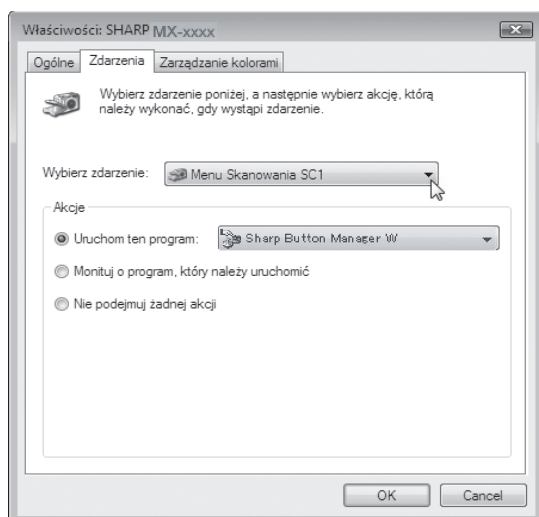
Właściwości: SHARP MX-xxxx

Ogólne | Zdarzenia | Zarządzanie kolorami

Wybierz zdarzenie poniżej, a następnie wybierz akcję, którą należy wykonać, gdy wystąpi zdarzenie.

Wybierz zdarzenie: Menu Skanowania SC1

Akcje

Uruchom ten program: Sharp Button Manager W

Monituj o program, który należy uruchomić

Nie podejmuj żadnej akcji

OK Cancel